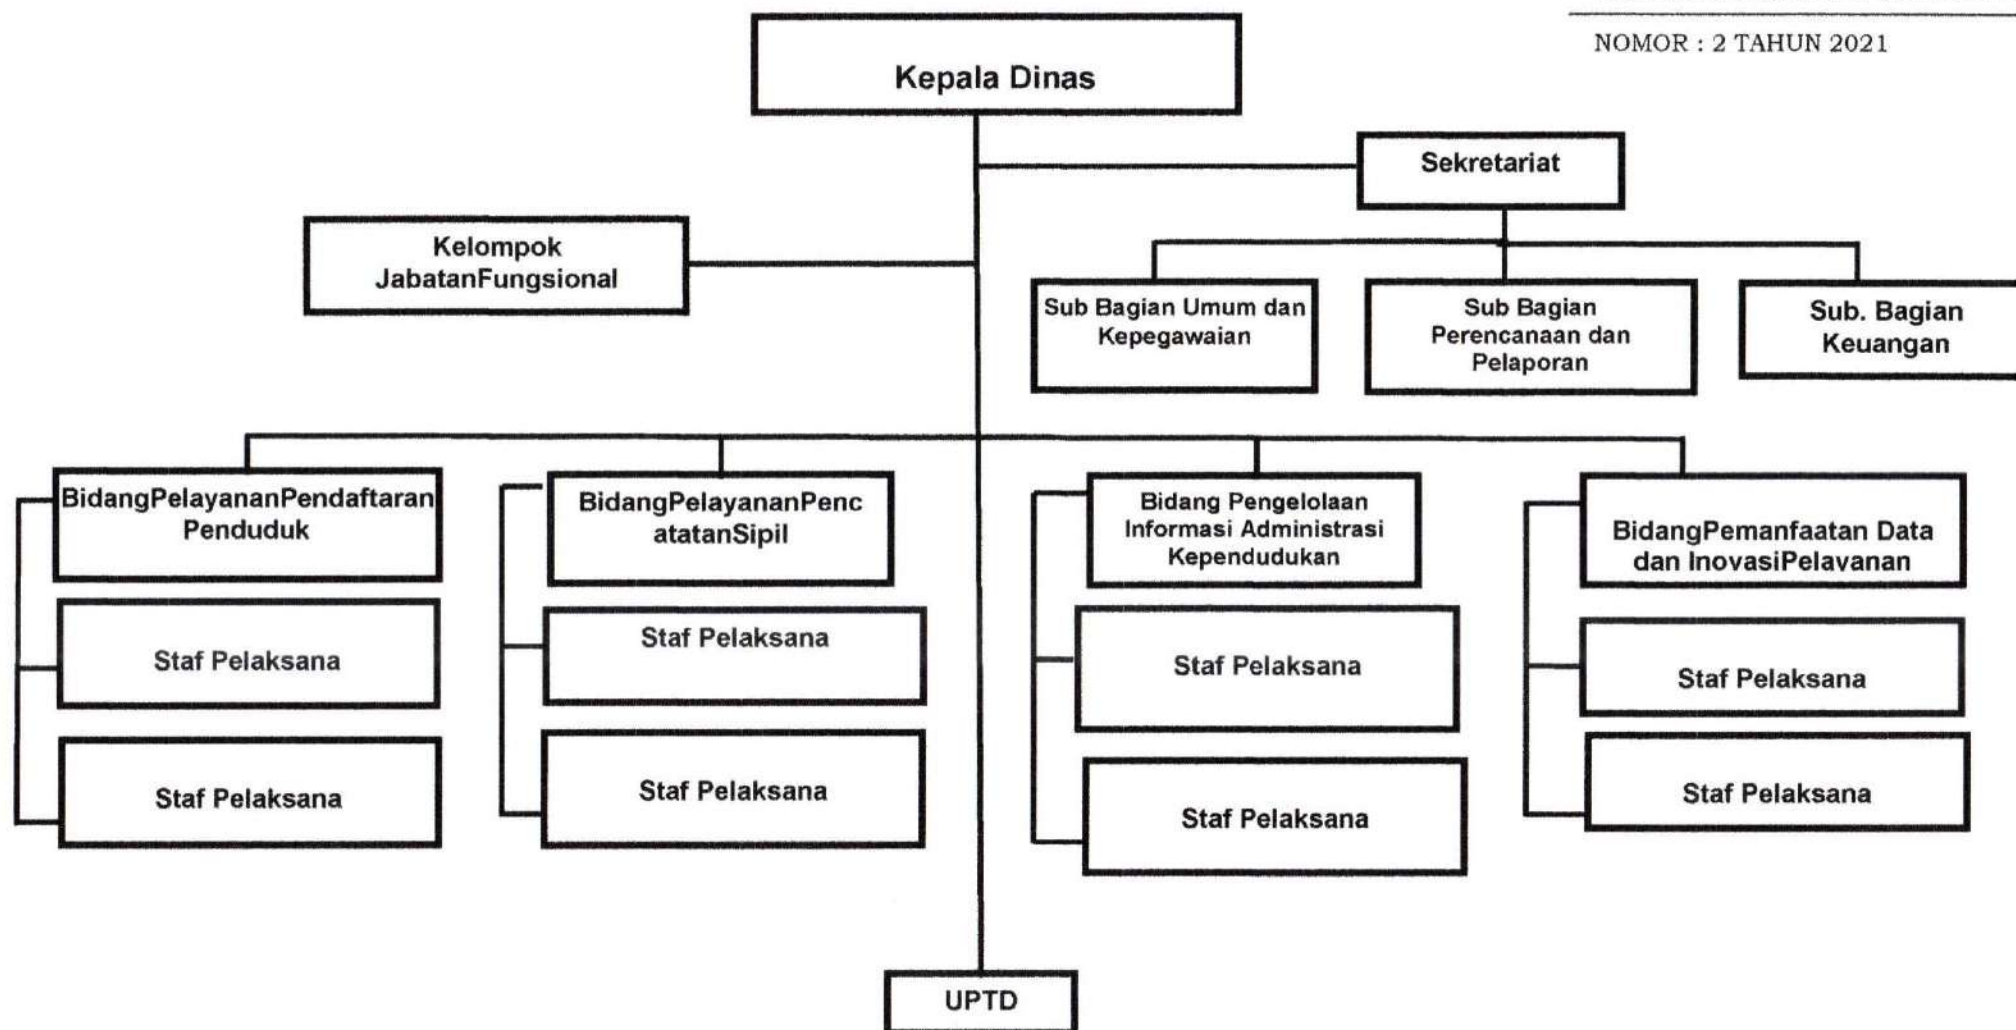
NOMOR : 2 TAHUN 2021

Kepala Dinas

Sekretariat

Kelompok JabatanFungsional

Sub Bagian Umum dan Kepegawaian

Sub Bagian Perencanaan dan Pelaporan

Sub. Bagian Keuangan

BidangPelayananPendaftaran Penduduk

Staf Pelaksana

Staf Pelaksana

BidangPelayananPencatatanSipil

Staf Pelaksana

Staf Pelaksana

Bidang Pengelolaan Informasi Administrasi Kependudukan

Staf Pelaksana

Staf Pelaksana

BidangPemanfaatan Data dan InovasiPelayanan

Staf Pelaksana

Staf Pelaksana

UPTD